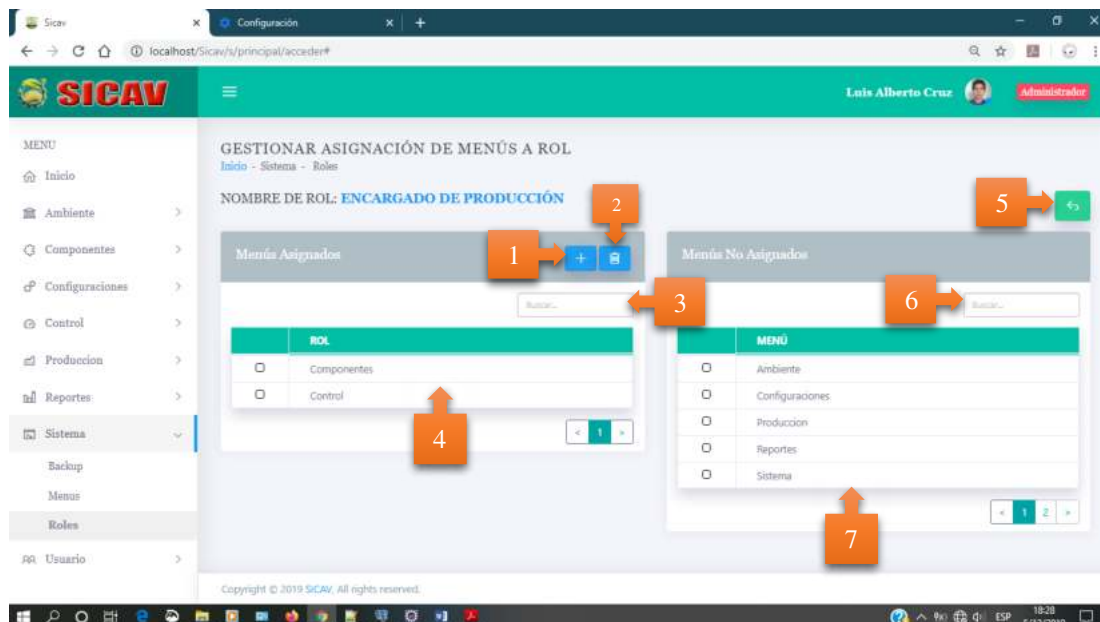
Sicav
Configuración
localhost/Sicav/s/principal/acceder#

SICAV
Luis Alberto Cruz
Administrador

MENU
Inicio
Ambiente
Componentes
Configuraciones
Control
Produccion
Reportes
Sistema
Backup
Menus
Roles
Usuario

GESTIONAR ASIGNACIÓN DE MENÚS A ROL
Inicio - Sistema - Roles

NOMBRE DE ROL: ENCARGADO DE PRODUCCIÓN

1
2
3
4
5
6
7

Menús Asignados
Buscar...

| | ROL |
|---|---|
| ○ | Componentes |
| ○ | Control |

< 1 >

Menús No Asignados
Buscar...

| | MENÚ |
|---|---|
| ○ | Ambiente |
| ○ | Configuraciones |
| ○ | Produccion |
| ○ | Reportes |
| ○ | Sistema |

< 1 2 >

Copyright © 2019 SICAV. All rights reserved.

ESP
18:28
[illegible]